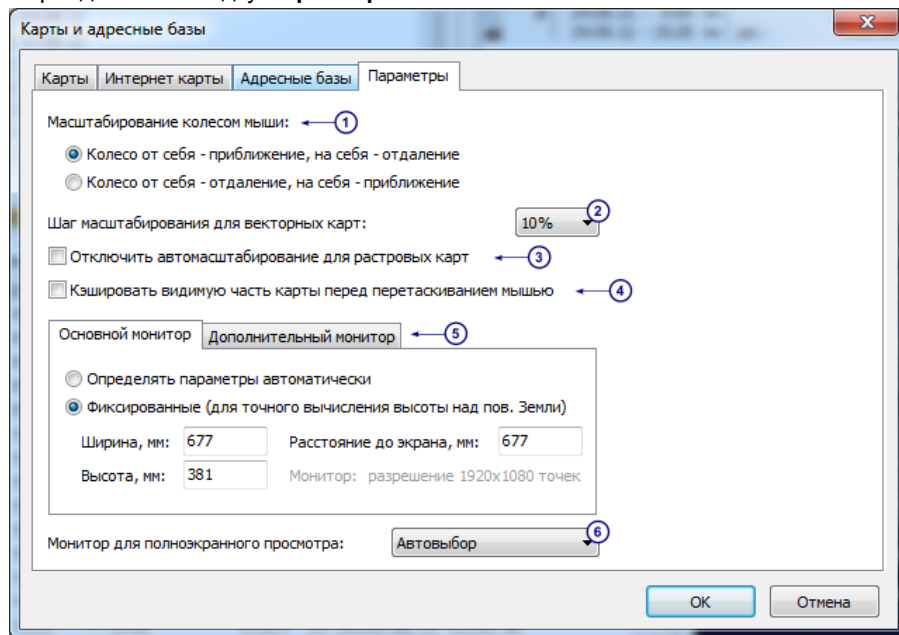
Карты и адресные базы

Карты | Интернет карты | Адресные базы | Параметры

Масштабирование колесом мыши: 1

Колесо от себя - приближение, на себя - отдаление

Колесо от себя - отдаление, на себя - приближение

Шаг масштабирования для векторных карт: 10% 2

Отключить автомасштабирование для растровых карт 3

Кэшировать видимую часть карты перед перетаскиванием мышью 4

Основной монитор | Дополнительный монитор 5

Определять параметры автоматически

Фиксированные (для точного вычисления высоты над пов. Земли)

Ширина, мм: 677 Расстояние до экрана, мм: 677

Высота, мм: 381 Монитор: разрешение 1920x1080 точек

Монитор для полноэкранного просмотра: Автовыбор 6

OK Отмена